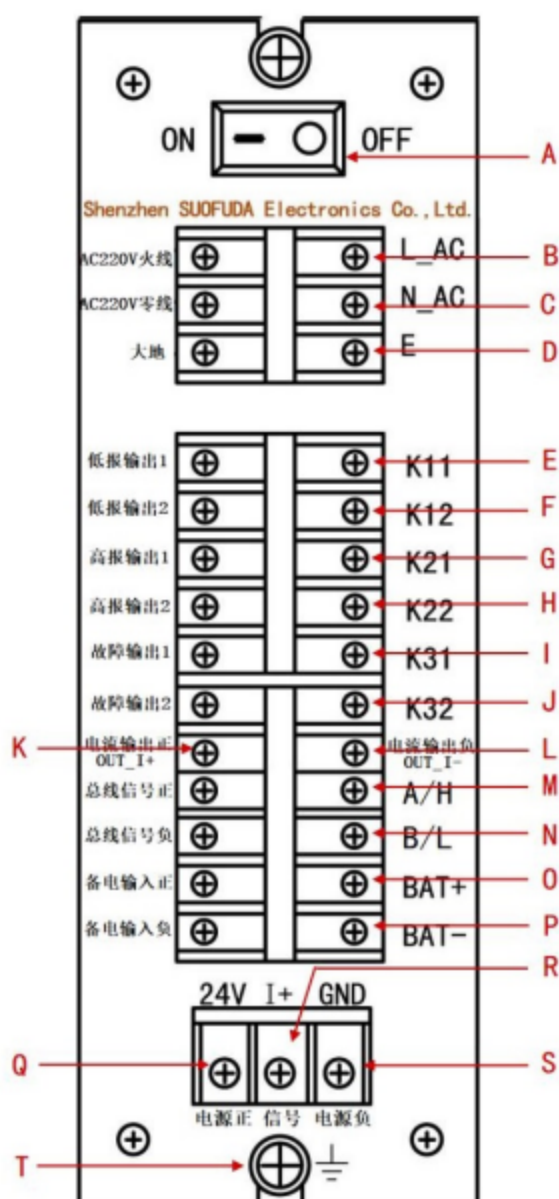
ON OFF
A
Shenzhen SUOFUDA Electronics Co.,Ltd.
AC220V火线 L_AC B
AC220V零线 N_AC C
大地 E D
低报输出1 K11 E
低报输出2 K12 F
高报输出1 K21 G
高报输出2 K22 H
故障输出1 K31 I
故障输出2 K32 J
K 电流输出正 OUT_I+ 电流输出负 OUT_I- L
总线信号正 A/H M
总线信号负 B/L N
备电输入正 BAT+ O
备电输入负 BAT- P
R
24V I+ GND
Q S
电源正 信号 电源负
T